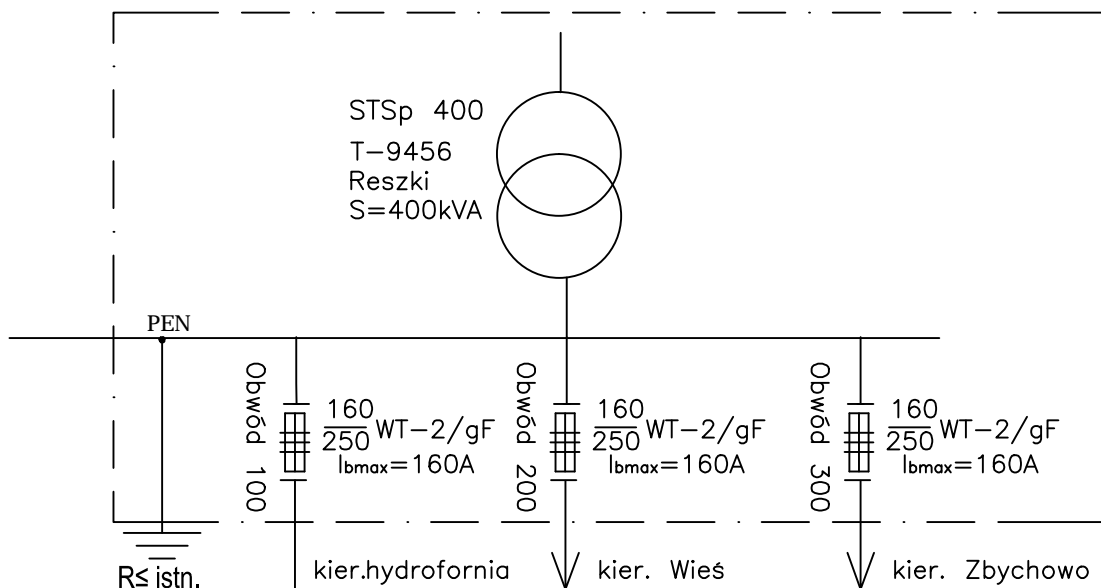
STSp 400
T–9456
Reszki
S=400kVA

PEN

Obwód 100
$\frac{160}{250}$WT–2/gF
$I_{bmax}$=160A

Obwód 200
$\frac{160}{250}$WT–2/gF
$I_{bmax}$=160A

Obwód 300
$\frac{160}{250}$WT–2/gF
$I_{bmax}$=160A

R≤ istn.

kier.hydrofornia

kier. Wieś

kier. Zbychowo